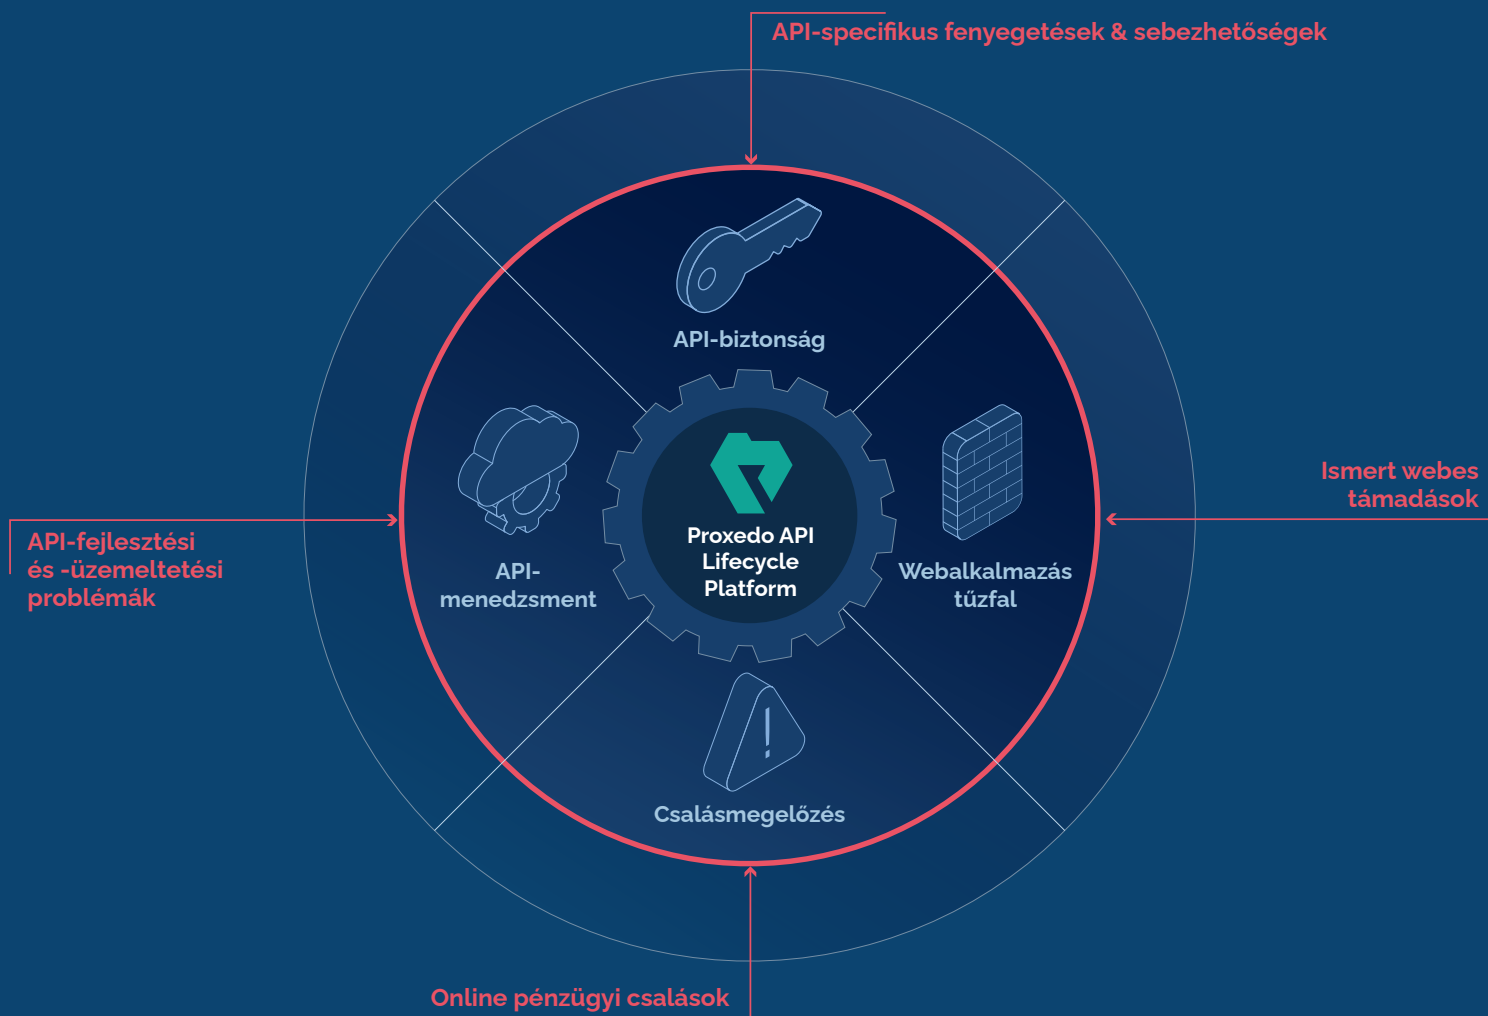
API-specifikus fenyegetések & sebezhetőségek

API-biztonság

Ismert webes támadások

API-fejlesztési és -üzemeltetési problémák

API-menedzsment

Proxedo API Lifecycle Platform

Webalkalmazás tűzfal

Csalásmegelőzés

Online pénzügyi csalások